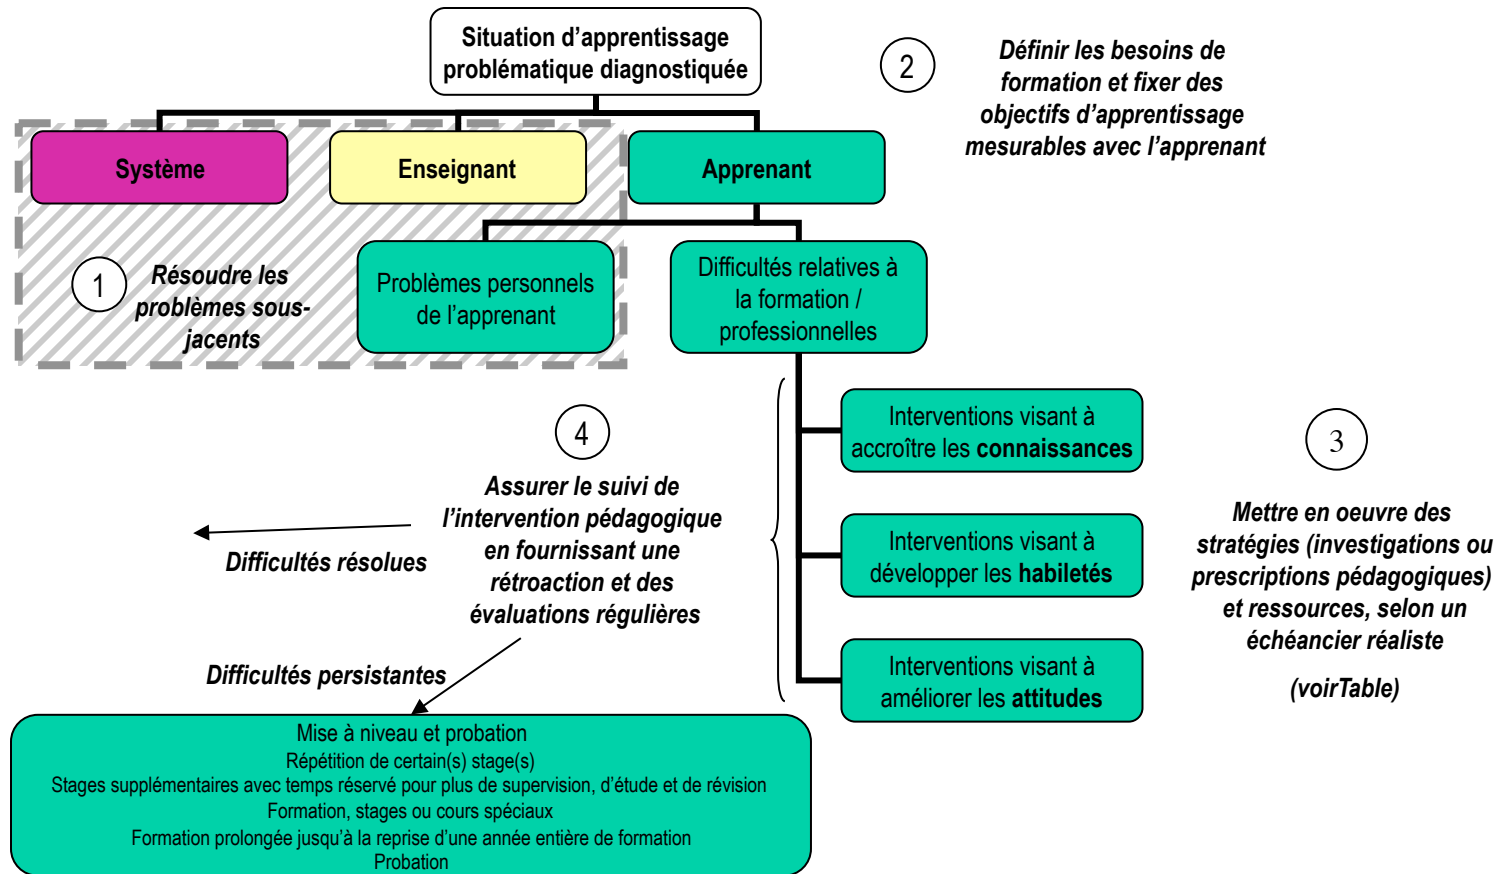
Situation d'apprentissage problématique diagnostiquée

2

Définir les besoins de formation et fixer des objectifs d'apprentissage mesurables avec l'apprenant

Système

Enseignant

Apprenant

1

Résoudre les problèmes sous-jacents

Problèmes personnels de l'apprenant

Difficultés relatives à la formation / professionnelles

Interventions visant à accroître les connaissances

Interventions visant à développer les habiletés

Interventions visant à améliorer les attitudes

3

Mettre en oeuvre des stratégies (investigations ou prescriptions pédagogiques) et ressources, selon un échéancier réaliste

(voirTable)

4

Assurer le suivi de l'intervention pédagogique en fournissant une rétroaction et des évaluations régulières

Difficultés résolues

Difficultés persistantes

Mise à niveau et probation
Répétition de certain(s) stage(s)
Stages supplémentaires avec temps réservé pour plus de supervision, d'étude et de révision
Formation, stages ou cours spéciaux
Formation prolongée jusqu'à la reprise d'une année entière de formation
Probation